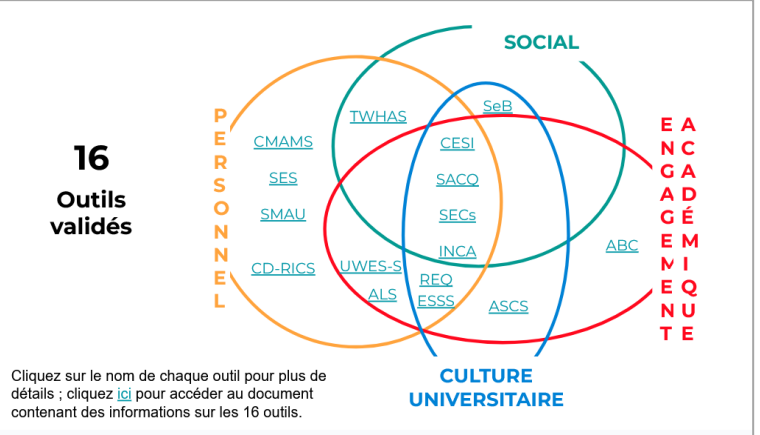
16
Outils validés

PERSONNEL

SOCIAL

ENGAGEMENT ACADÉMIQUE

CULTURE UNIVERSITAIRE

TWHAS
SeB
CMAMS
CESI
SES
SACQ
SMAU
SECs
INCA
ABC
CD-RICS
UWES-S
REQ
ALS
ESSS
ASCS

Cliquez sur le nom de chaque outil pour plus de détails ; cliquez ici pour accéder au document contenant des informations sur les 16 outils.